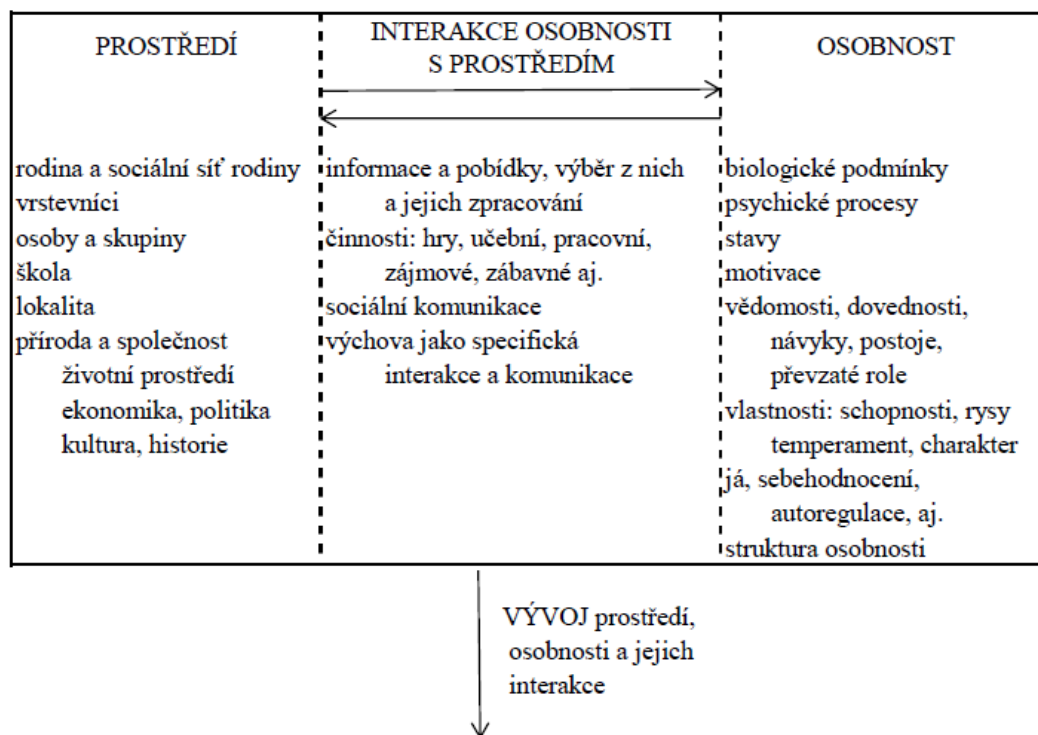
| PROSTŘEDÍ | INTERAKCE OSOBNOSTI S PROSTŘEDÍM | OSOBNOST |
|---|---|---|
| rodina a sociální síť rodiny<br>vrstevníci<br>osoby a skupiny<br>škola<br>lokalita<br>příroda a společnost<br>životní prostředí<br>ekonomika, politika<br>kultura, historie | informace a pobídky, výběr z nich a jejich zpracování<br>činnosti: hry, učební, pracovní, zájmové, zábavné aj.<br>sociální komunikace<br>výchova jako specifická interakce a komunikace | biologické podmínky<br>psychické procesy<br>stavy<br>motivace<br>vědomosti, dovednosti, návyky, postoje, převzaté role<br>vlastnosti: schopnosti, rysy temperament, charakter<br>já, sebehodnocení, autoregulace, aj.<br>struktura osobnosti |

VÝVOJ prostředí, osobnosti a jejich interakce